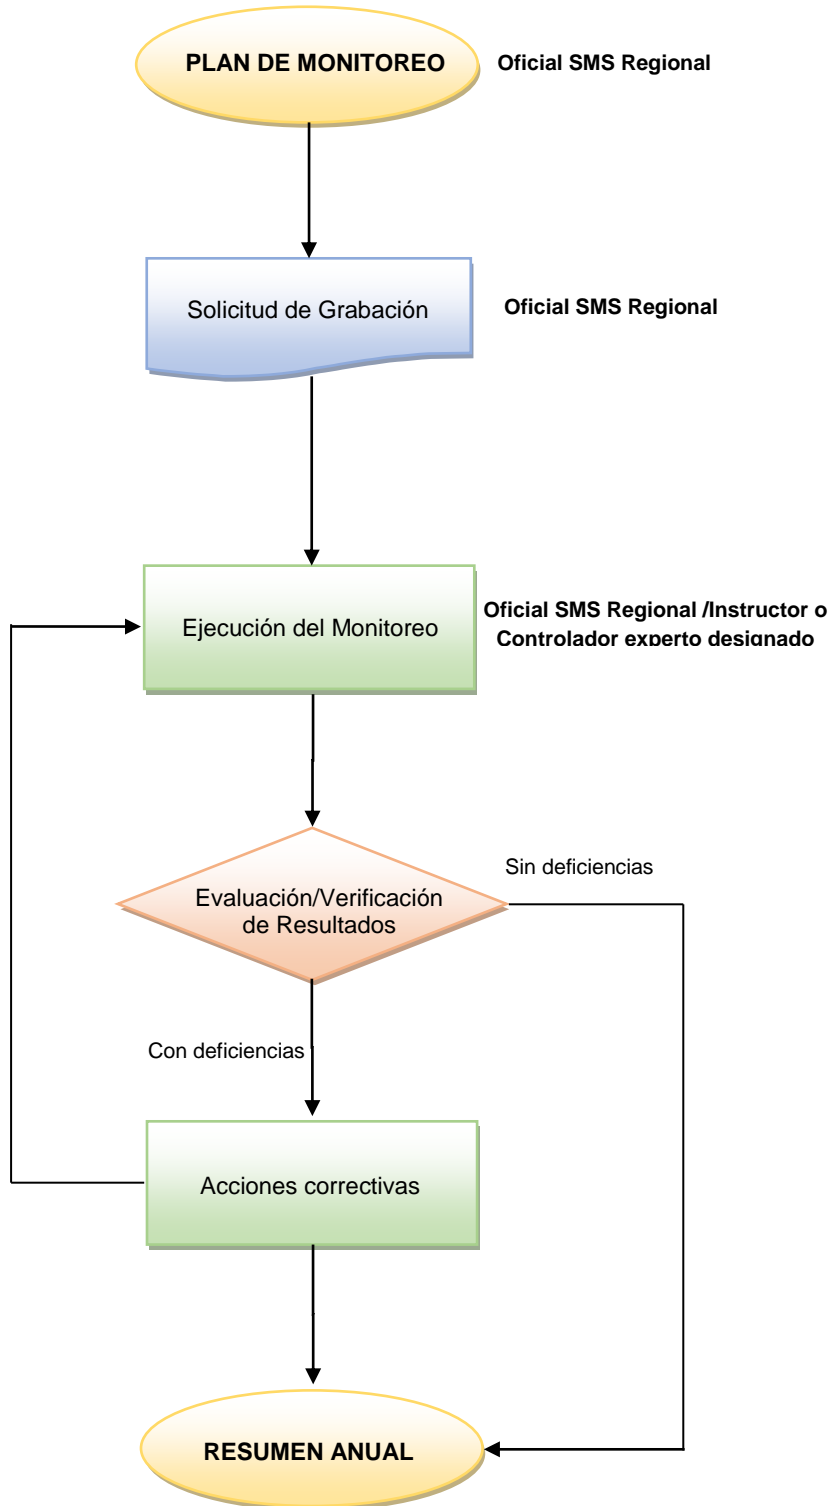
PLAN DE MONITOREO

Oficial SMS Regional

Solicitud de Grabación

Oficial SMS Regional

Ejecución del Monitoreo

Oficial SMS Regional /Instructor o Controlador experto designado

Evaluación/Verificación de Resultados

Sin deficiencias

Con deficiencias

Acciones correctivas

RESUMEN ANUAL